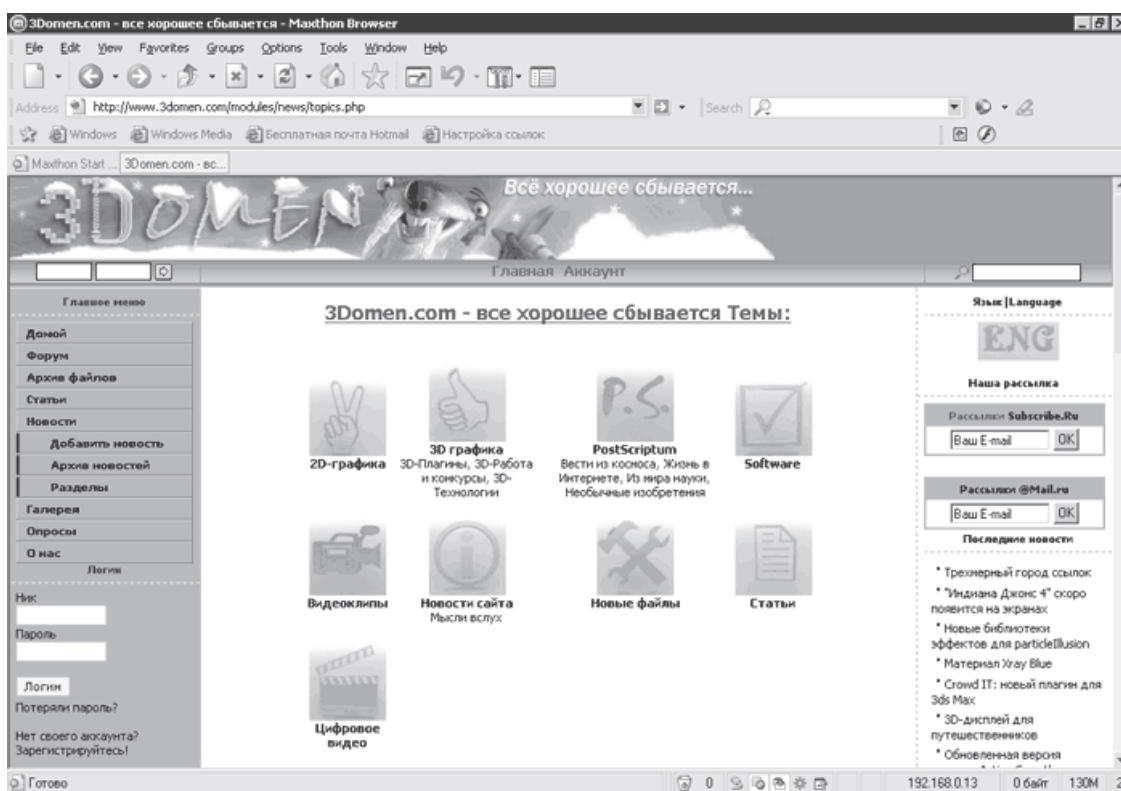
3Domen.com - все хорошее сбывается - Maxthon Browser

File Edit View Favorites Groups Options Tools Window Help

Address http://www.3domen.com/modules/news/topics.php

Search

Windows Windows Media Бесплатная почта Hotmail Настройка ссылок

Maxthon Start ... 3Domen.com - вс...

3DOMEN

Всё хорошее сбывается...

Главная Аккаунт

Главное меню

Домой
Форум
Архив файлов
Статьи
Новости
Добавить новость
Архив новостей
Разделы
Галерея
Опросы
О нас

Логин

Ник

Пароль

Логин

Потеряли пароль?

Нет своего аккаунта? Зарегистрируйтесь!

3Domen.com - все хорошее сбывается Темы:

2D-графика

3D графика
3D-Плагины, 3D-Работа и конкурсы, 3D-Технологии

P.S.
PostScriptum
Вести из космоса, Жизнь в Интернете, Из мира науки, Необычные изобретения

Software

Видеоклипы

Новости сайта
Мысли вслух

Новые файлы

Статьи

Цифровое видео

Язык | Language

ENG

Наша рассылка

Рассылки Subscribe.Ru

Ваш E-mail OK

Рассылки @Mail.ru

Ваш E-mail OK

Последние новости

* Трехмерный город ссылок
* "Индиана Джонс 4" скоро появится на экранах
* Новые библиотеки эффектов для particleIllusion
* Материал Xray Blue
* Crowd IT: новый плагин для 3ds Max
* 3D-дисплей для путешественников
* Обновленная версия

Готово

0

192.168.0.13 0 байт 130M